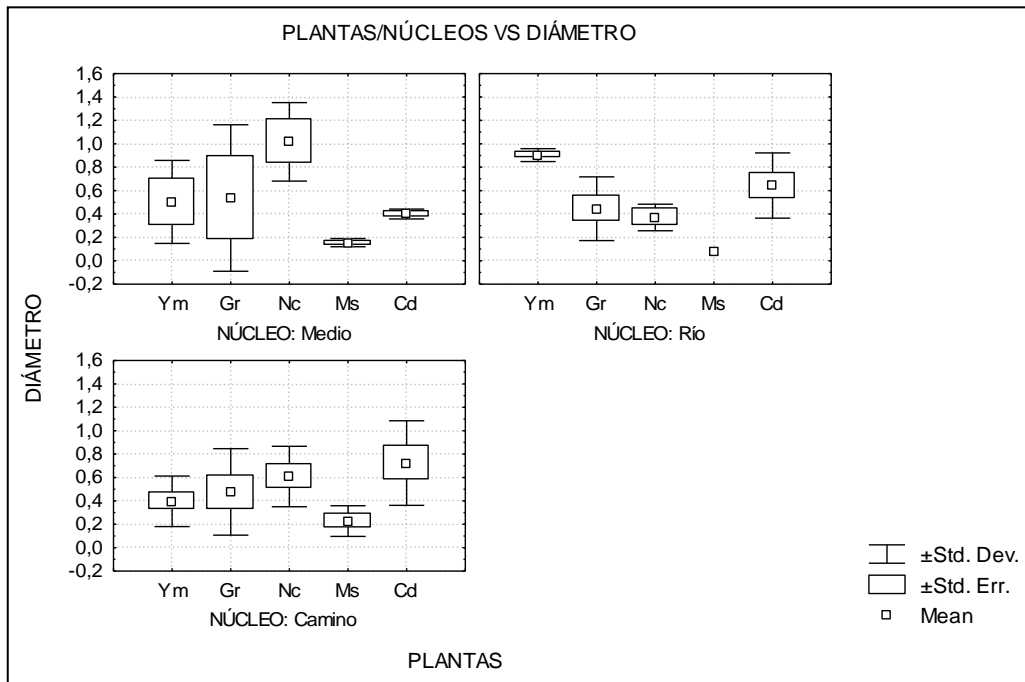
PLANTAS/NÚCLEOS VS DIÁMETRO

DIÁMETRO

1,6
1,4
1,2
1,0
0,8
0,6
0,4
0,2
0,0
-0,2

Ym Gr Nc Ms Cd
NÚCLEO: Medio

Ym Gr Nc Ms Cd
NÚCLEO: Río

1,6
1,4
1,2
1,0
0,8
0,6
0,4
0,2
0,0
-0,2

Ym Gr Nc Ms Cd
NÚCLEO: Camino

±Std. Dev.
±Std. Err.
Mean

PLANTAS